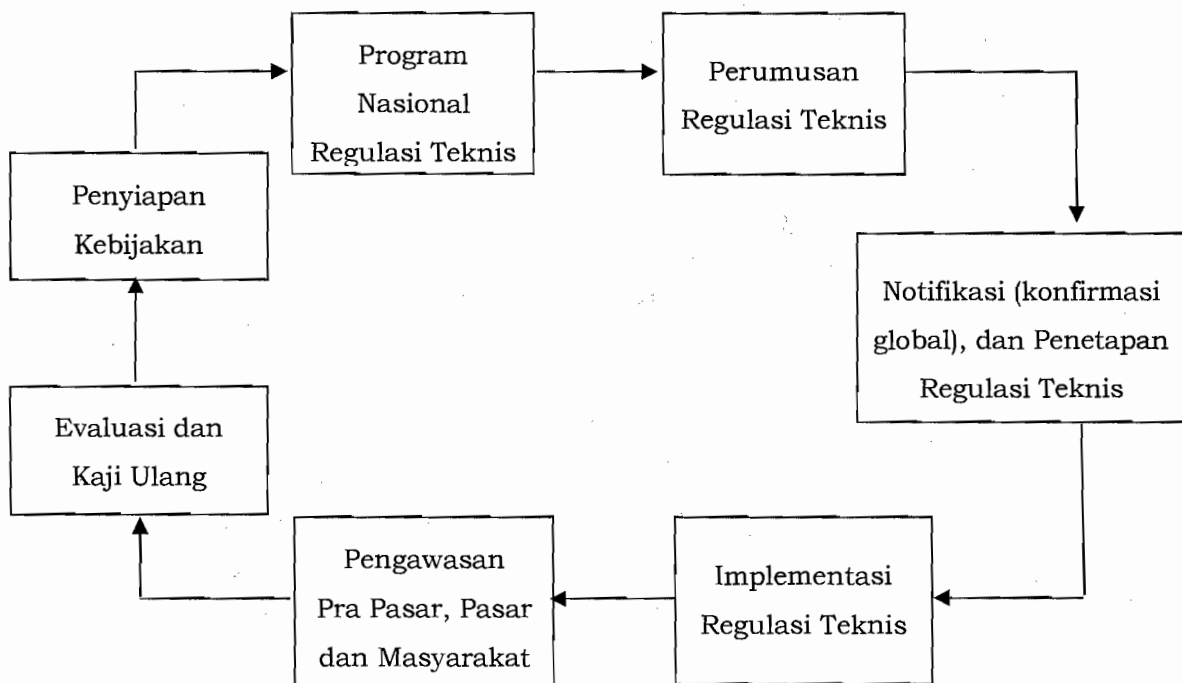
Program Nasional Regulasi Teknis

Perumusan Regulasi Teknis

Penyiapan Kebijakan

Notifikasi (konfirmasi global), dan Penetapan Regulasi Teknis

Evaluasi dan Kaji Ulang

Pengawasan Pra Pasar, Pasar dan Masyarakat

Implementasi Regulasi Teknis